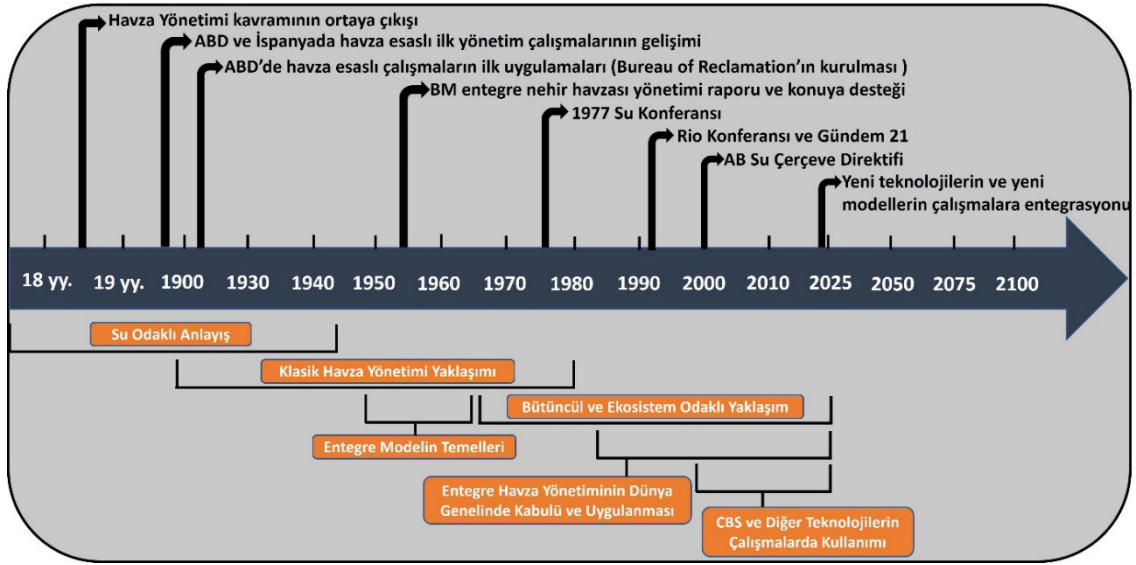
Havza Yönetimi kavramının ortaya çıkışı

ABD ve İspanyada havza esaslı ilk yönetim çalışmalarının gelişimi

ABD'de havza esaslı çalışmaların ilk uygulamaları (Bureau of Reclamation'ın kurulması )

BM entegre nehir havzası yönetimi raporu ve konuya desteği

1977 Su Konferansı

Rio Konferansı ve Gündem 21

AB Su Çerçeve Direktifi

Yeni teknolojilerin ve yeni modellerin çalışmalara entegrasyonu

18 yy. 19 yy. 1900 1930 1940 1950 1960 1970 1980 1990 2000 2010 2025 2050 2075 2100

Su Odaklı Anlayış

Klasik Havza Yönetimi Yaklaşımı

Bütüncül ve Ekosistem Odaklı Yaklaşım

Entegre Modelin Temelleri

Entegre Havza Yönetiminin Dünya Genelinde Kabulü ve Uygulanması

CBS ve Diğer Teknolojilerin Çalışmalarda Kullanımı